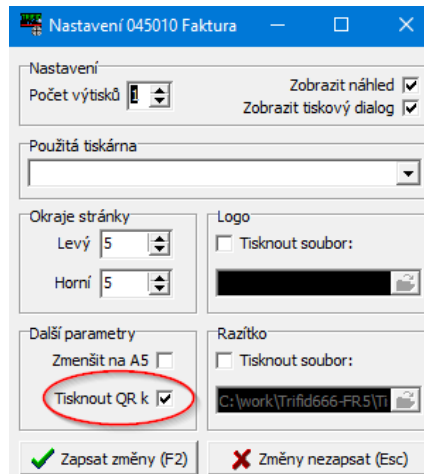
Nastavení 045010 Faktura

Nastavení
Počet výtisků 1
Zobrazit náhled
Zobrazit tiskový dialog

Použitá tiskárna

Okraje stránky
Levý 5
Horní 5

Logo
Tisknout soubor:

Další parametry
Zmenšit na A5
Tisknout QR k

Razítko
Tisknout soubor:
C:\work\Trifid666-FR5\Ti

Zapsat změny (F2)
Změny nezapsat (Esc)